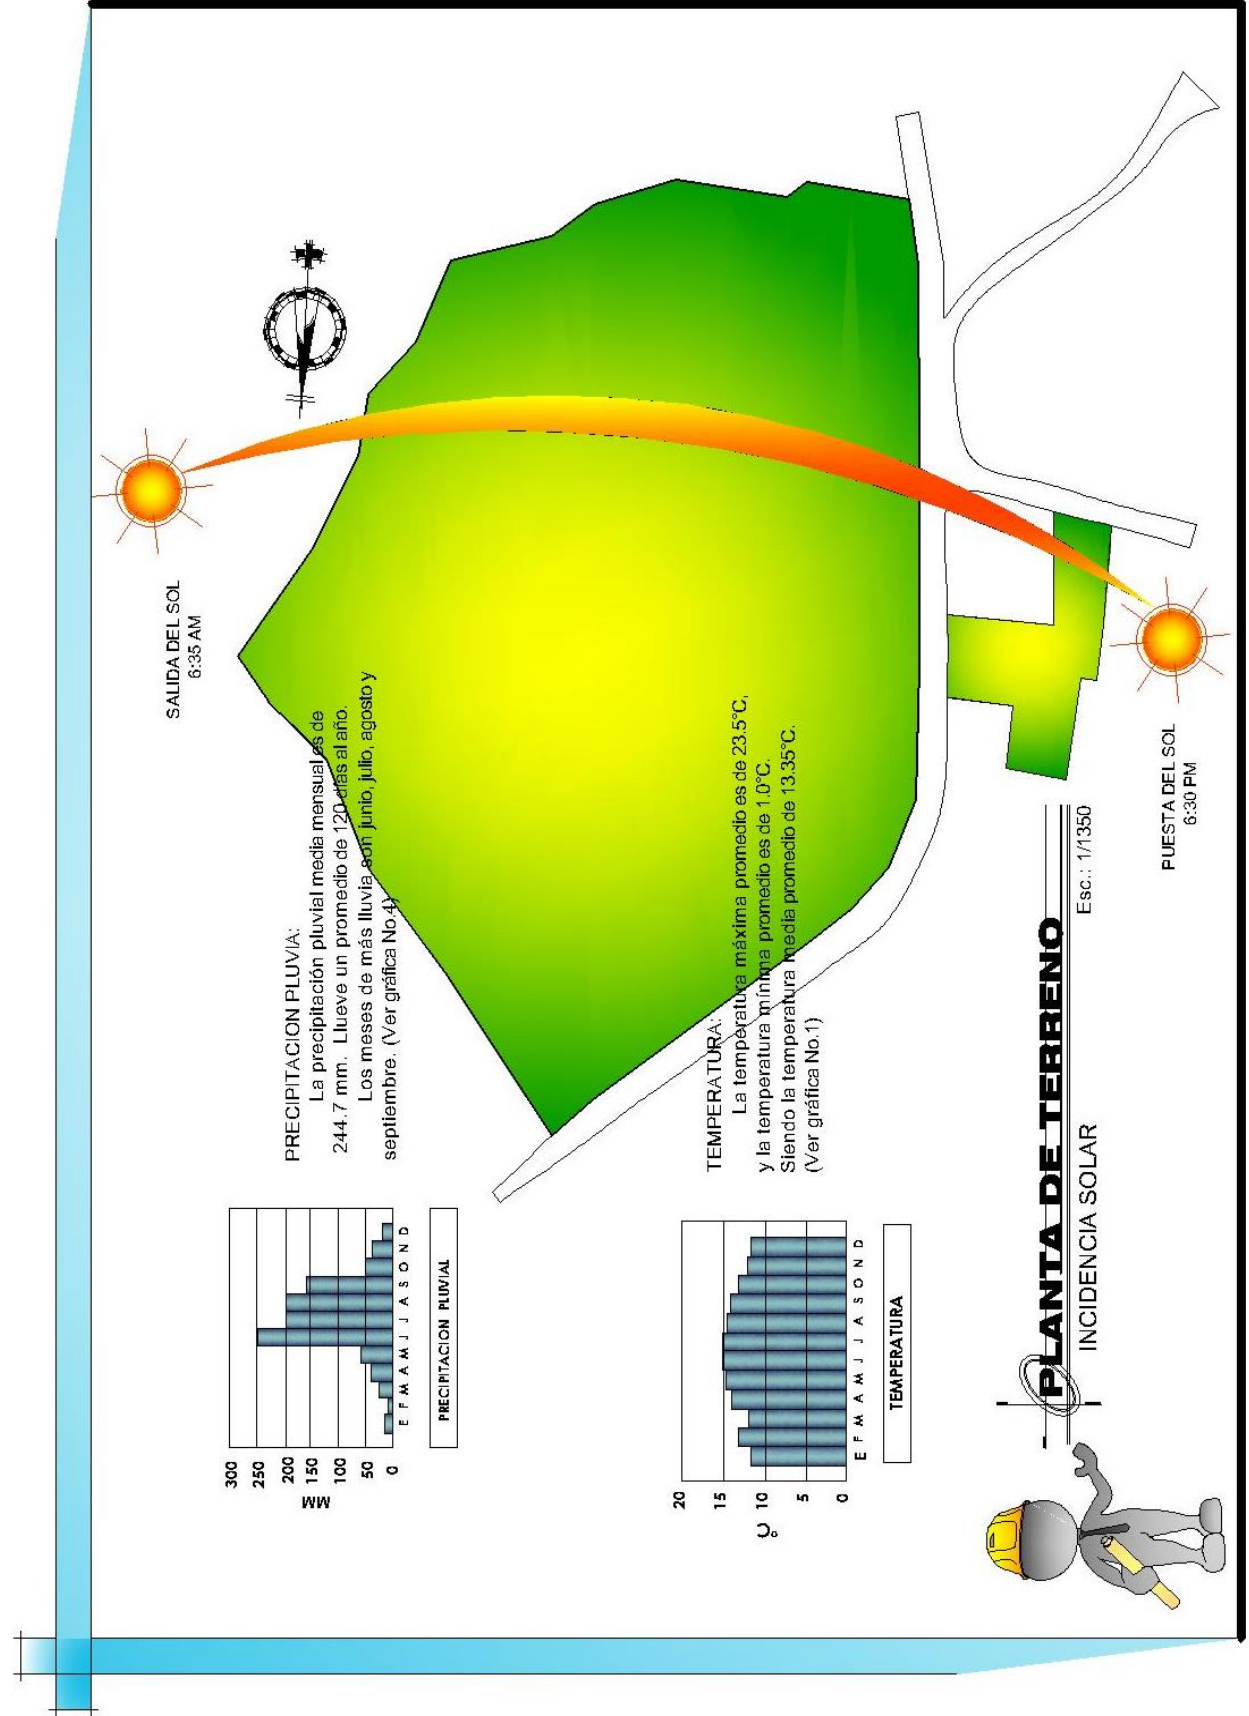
SALIDA DEL SOL
6:35 AM

PUESTA DEL SOL
6:30 PM

PRECIPITACION PLUVIA:
La precipitación pluvial media mensual es de 244.7 mm. Llueve un promedio de 120 días al año. Los meses de más lluvia son junio, julio, agosto y septiembre. (Ver gráfica No.4)

TEMPERATURA:
La temperatura máxima promedio es de 23.5°C, y la temperatura mínima promedio es de 1.0°C. Siendo la temperatura media promedio de 13.35°C. (Ver gráfica No.1)

MM
300
250
200
150
100
50
0
E F M A M J J A S O N D
PRECIPITACION PLUVIAL

°C
20
15
10
5
0
E F M A M J J A S O N D
TEMPERATURA

PLANTA DE TERRENO
INCIDENCIA SOLAR
Esc.: 1/1350